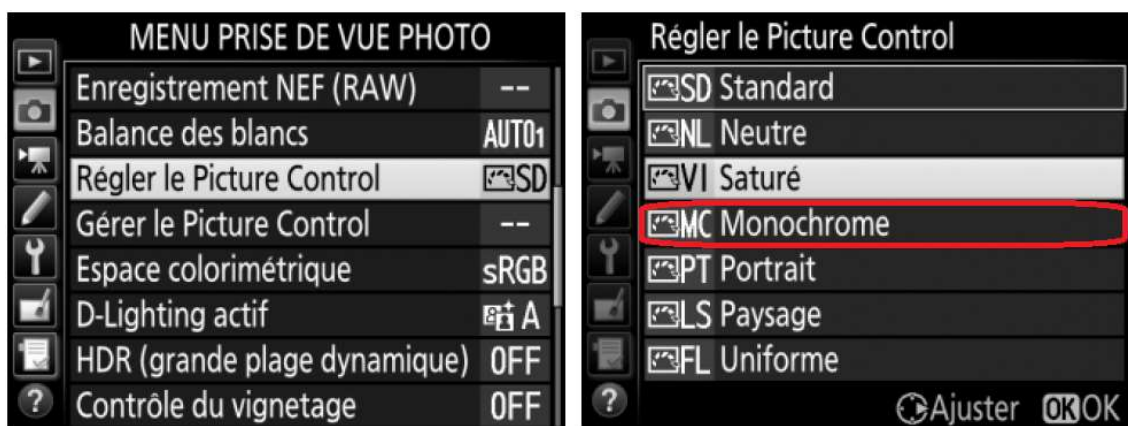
MENU PRISE DE VUE PHOTO

| | |
|---|---|
| Enregistrement NEF (RAW) | -- |
| Balance des blancs | AUTO1 |
| Régler le Picture Control | SD |
| Gérer le Picture Control | -- |
| Espace colorimétrique | sRGB |
| D-Lighting actif | A |
| HDR (grande plage dynamique) | OFF |
| Contrôle du vignetage | OFF |

Régler le Picture Control

SD Standard
NL Neutre
VI Saturé
MC Monochrome
PT Portrait
LS Paysage
FL Uniforme

Ajuster OK OK